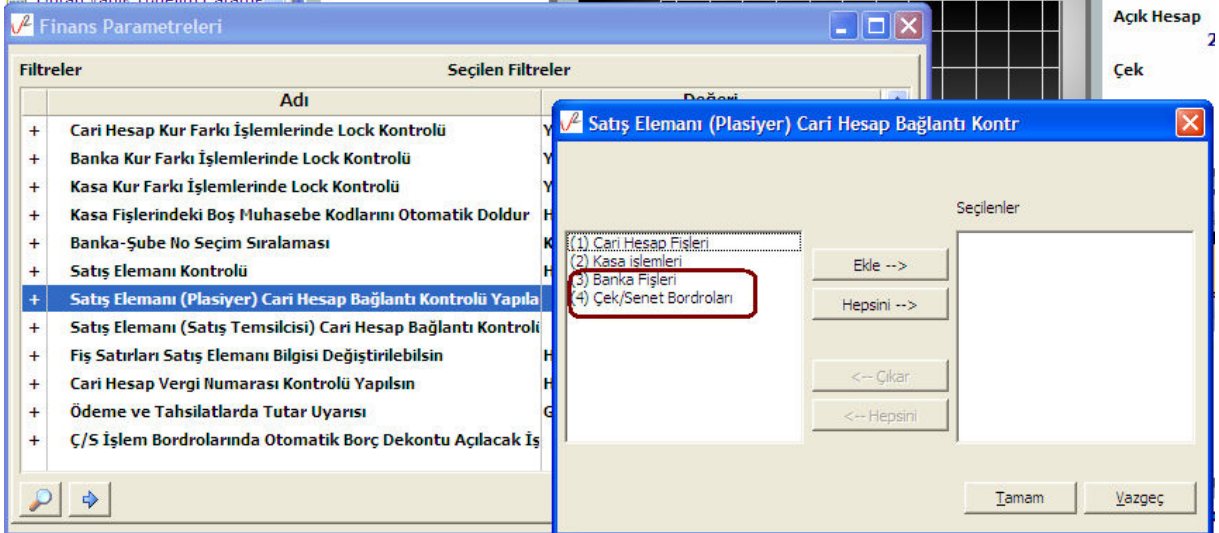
Finans Parametreleri

Filtreler

Seçilen Filtreler

| | Adı | Değeri |
|---|---|---|
| + | Cari Hesap Kur Farkı İşlemlerinde Lock Kontrolü | Y |
| + | Banka Kur Farkı İşlemlerinde Lock Kontrolü | Y |
| + | Kasa Kur Farkı İşlemlerinde Lock Kontrolü | Y |
| + | Kasa Fişlerindeki Boş Muhasebe Kodlarını Otomatik Doldur | H |
| + | Banka-Şube No Seçim Sıralaması | K |
| + | Satış Elemanı Kontrolü | H |
| + | Satış Elemanı (Plasiyer) Cari Hesap Bağlantı Kontrolü Yapıla | |
| + | Satış Elemanı (Satış Temsilcisi) Cari Hesap Bağlantı Kontroli | |
| + | Fiş Satırları Satış Elemanı Bilgisi Değiştirilebilsin | H |
| + | Cari Hesap Vergi Numarası Kontrolü Yapılsın | H |
| + | Ödeme ve Tahsilatlarda Tutar Uyarısı | G |
| + | Ç/S İşlem Bordrolarında Otomatik Borç Dekontu Açılacak İş | |

Açık Hesap

Çek

Satış Elemanı (Plasiyer) Cari Hesap Bağlantı Kontr

(1) Cari Hesap Fişleri
(2) Kasa işlemleri
(3) Banka Fişleri
(4) Çek/Senet Bordroları

Seçilenler

Ekle -->

Hepsini -->

<-- Çıkar

<-- Hepsini

Tamam

Vazgeç